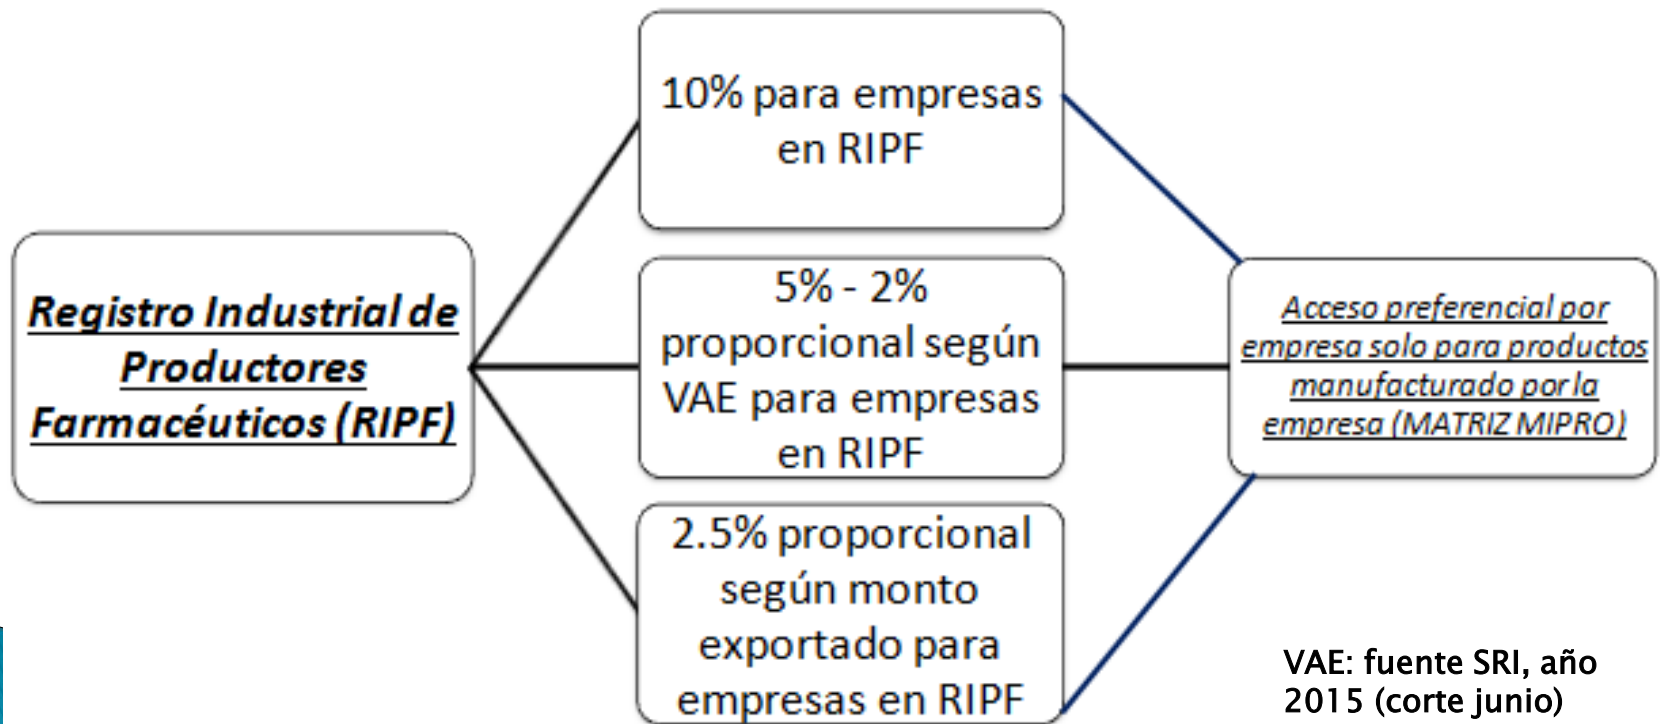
Registro Industrial de Productores Farmacéuticos (RIPF)

10% para empresas en RIPF

5% - 2% proporcional según VAE para empresas en RIPF

2.5% proporcional según monto exportado para empresas en RIPF

Acceso preferencial por empresa solo para productos manufacturado por la empresa (MATRIZ MIPRO)

VAE: fuente SRI, año 2015 (corte junio)